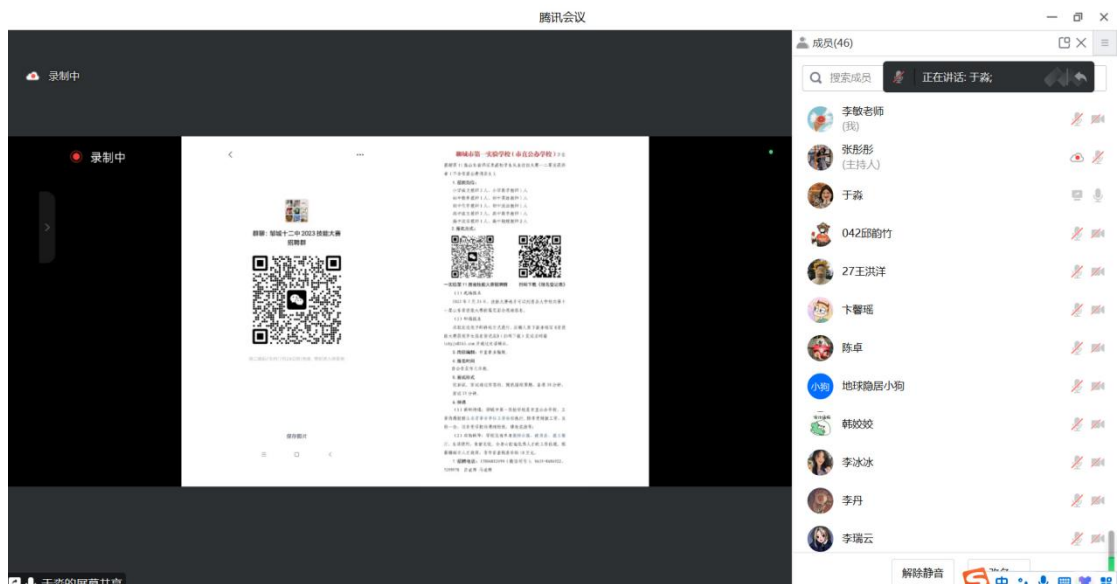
腾讯会议

录制中

录制中

群聊：邹城十二中2023技能大赛招聘群

保存图片

聊城市第一实验学校（市直公办学校）

成员(46)

搜索成员

正在讲话：于淼;

李敏老师
(我)

张彤彤
(主持人)

于淼

042邱韵竹

27王洪洋

卞馨瑶

陈卓

小狗 地球隐居小狗

韩姣姣

李冰冰

李丹

李瑞云

解除静音